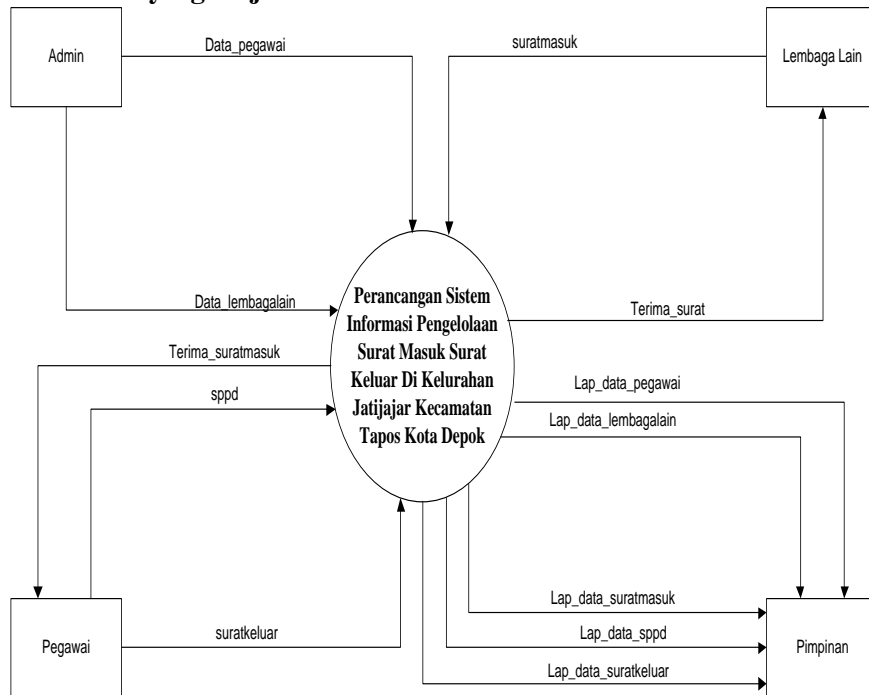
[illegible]

Admin

Data_pegawai

suratmasuk

Lembaga Lain

Data_lembagalain

Perancangan Sistem Informasi Pengelolaan Surat Masuk Surat Keluar Di Kelurahan Jatijajar Kecamatan Tapos Kota Depok

Terima_surat

Terima_suratmasuk

sppd

Lap_data_pegawai

Lap_data_lembagalain

Lap_data_suratmasuk

Lap_data_sppd

Lap_data_suratkeluar

Pegawai

suratkeluar

Pimpinan